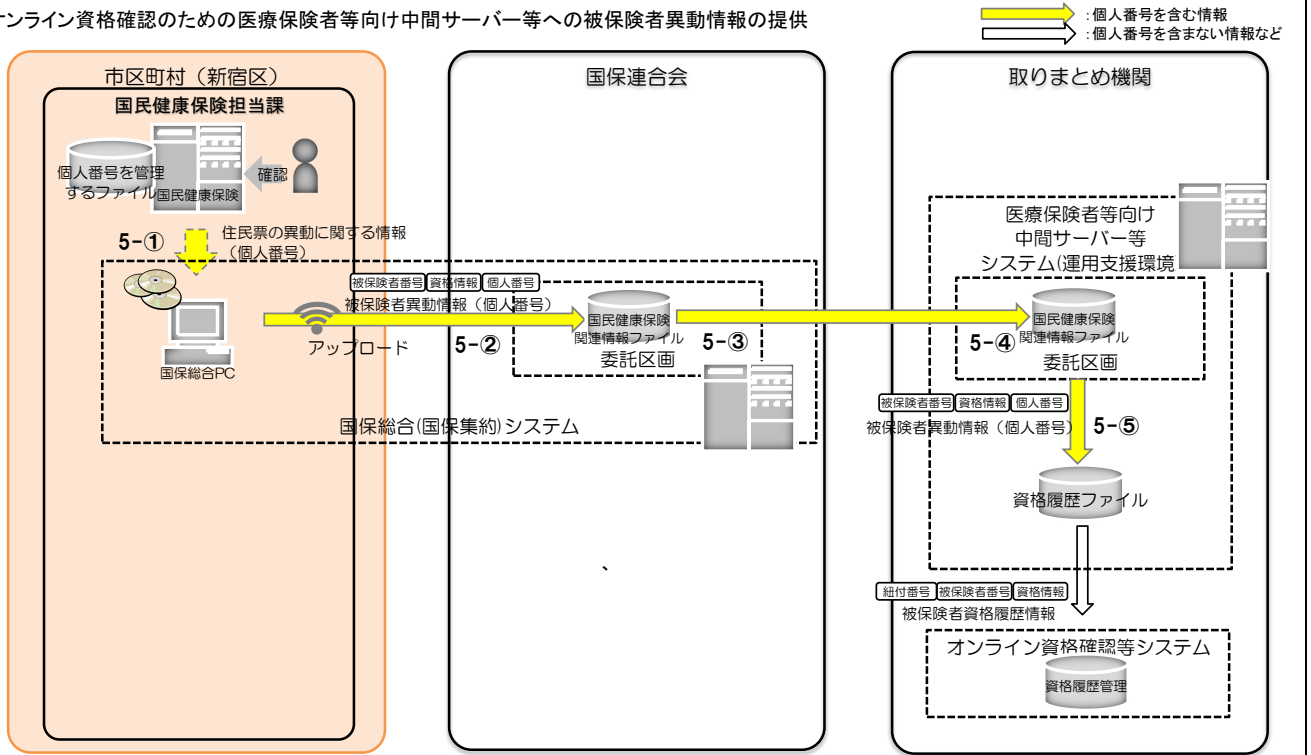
オンライン資格確認のための医療保険者等向け中間サーバー等への被保険者異動情報の提供

:個人番号を含む情報
:個人番号を含まない情報など

市区町村（新宿区）

国民健康保険担当課

個人番号を管理するファイル

国民健康保険

確認

5−①

住民票の異動に関する情報（個人番号）

国保総合PC

アップロード

国保総合(国保集約)システム

国保連合会

被保険者番号 資格情報 個人番号

被保険者異動情報（個人番号）

5−②

国民健康保険関連情報ファイル

5−③

委託区画

取りまとめ機関

医療保険者等向け中間サーバー等システム(運用支援環境)

国民健康保険関連情報ファイル

5−④

委託区画

被保険者番号 資格情報 個人番号

被保険者異動情報（個人番号）

5−⑤

資格履歴ファイル

紐付番号 被保険者番号 資格情報

被保険者資格履歴情報

オンライン資格確認等システム

資格履歴管理